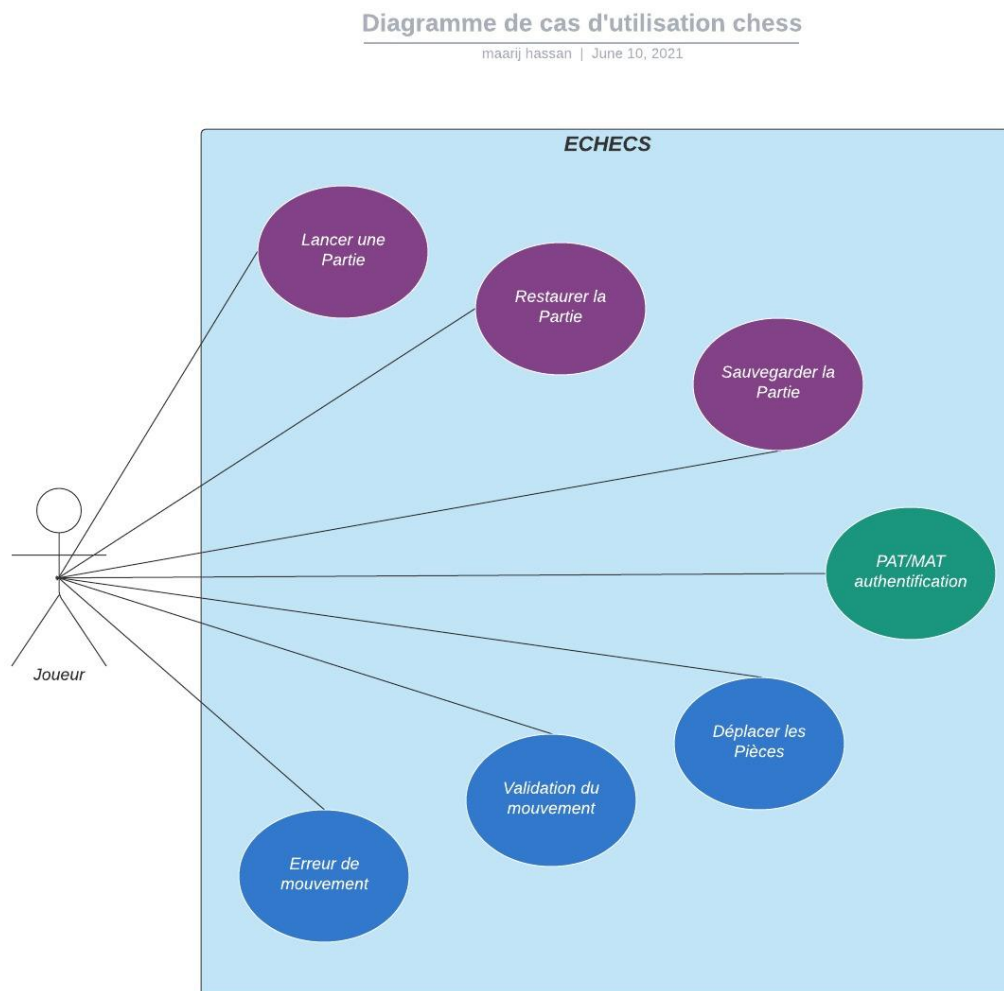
Diagramme de cas d'utilisation chess

maarij hassan | June 10, 2021

ECHECS

Lancer une Partie

Restaurer la Partie

Sauvegarder la Partie

PAT/MAT authentification

Joueur

Déplacer les Pièces

Validation du mouvement

Erreur de mouvement